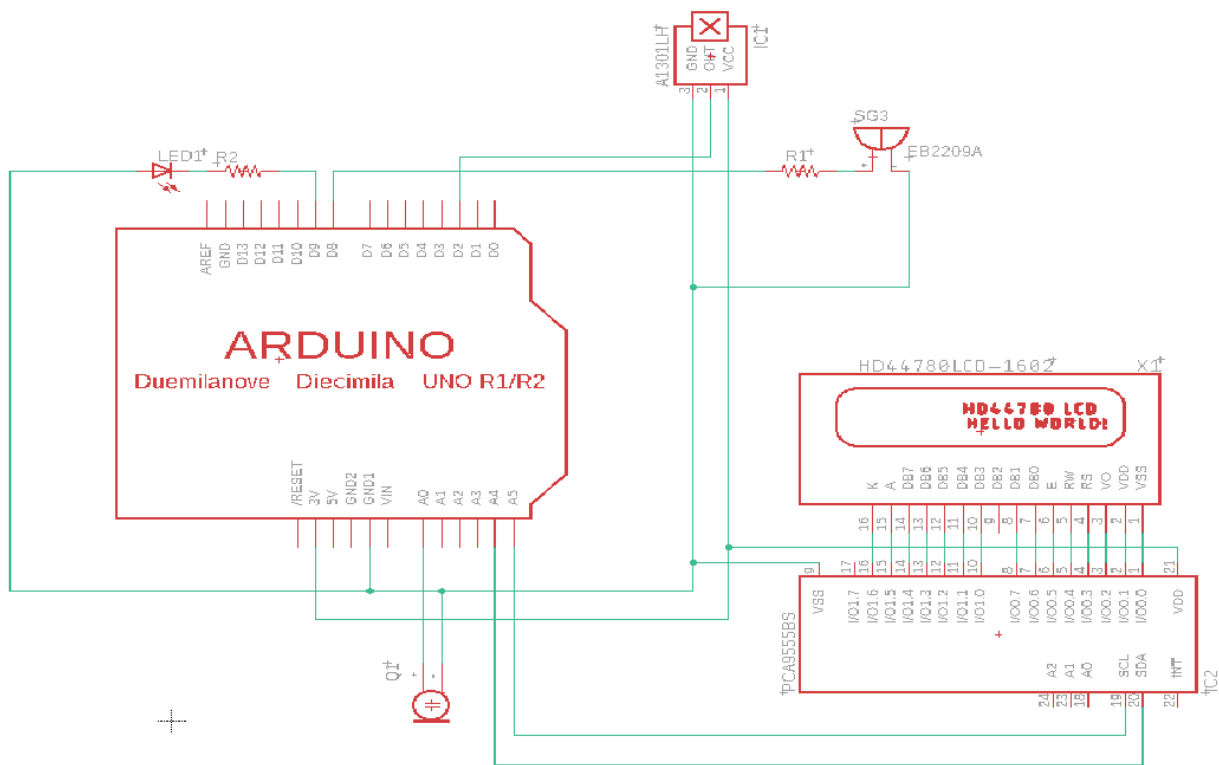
A1301LH
IC1
GND
OUT
VCC
3 2 1
SG3
EB2209A
R1
LED1
R2
AREF
GND
D13
D12
D11
D10
D9
D8
D7
D6
D5
D4
D3
D2
D1
D0
ARDUINO
Duemilanove Diecimila UNO R1/R2
/RESET
3V
5V
GND2
GND1
VIN
A0
A1
A2
A3
A4
A5
HD44780LCD-1602
X1
HD44780 LCD
HELLO WORLD!
K
A
DB7
DB6
DB5
DB4
DB3
DB2
DB1
DB0
E
RW
RS
VO
VDD
VSS
16 15 14 13 12 11 10 9 8 7 6 5 4 3 2 1
17 16 15 14 13 12 11 10 8 7 6 5 4 3 2 1 21
9
VSS
I/O1.7
I/O1.6
I/O1.5
I/O1.4
I/O1.3
I/O1.2
I/O1.1
I/O1.0
I/O0.7
I/O0.6
I/O0.5
I/O0.4
I/O0.3
I/O0.2
I/O0.1
I/O0.0
VDD
PCA9555BS
A2
A1
A0
SCL
SDA
INT
IC2
24 23 18 19 20 22
Q1